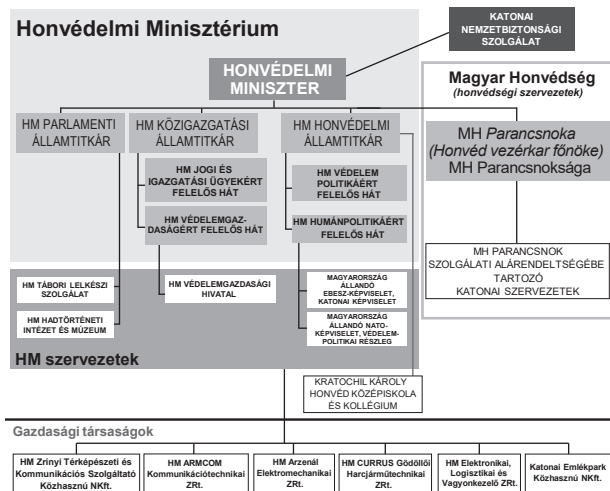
Honvédelmi Minisztérium

KATONAI NEMZETBIZTONSÁGI SZOLGÁLAT

HONVÉDELMI MINISZTER

Magyar Honvédség
(honvédségi szervezetek)

HM PARLAMENTI ÁLLAMTITKÁR

HM KÖZIGAZGATÁSI ÁLLAMTITKÁR

HM HONVÉDELMI ÁLLAMTITKÁR

MH Parancsnoka
(Honvéd vezérkar főnöke)
MH Parancsnoksága

HM JOGI ÉS IGAZGATÁSI ÜGYEKÉRT FELELŐS HÁT

HM VÉDELEM POLITIKAIÉRT FELELŐS HÁT

HM VÉDELEMGAZDASÁGÉRT FELELŐS HÁT

HM HUMÁNPOLITIKAIÉRT FELELŐS HÁT

MH PARANCSNOK SZOLGÁLATI ALÁRENDELTSÉGÉBE TARTOZÓ KATONAI SZERVEZETEK

HM TÁBORI LELKÉSZI SZOLGÁLAT

HM VÉDELEMGAZDASÁGI HIVATAL

MAGYARORSZÁG ÁLLANDÓ EBESZ-KÉPVISELET, KATONAI KÉPVISELET

HM HADTÖRTÉNETI INTÉZET ÉS MÚZEUM

MAGYARORSZÁG ÁLLANDÓ NATO-KÉPVISELET, VÉDELEMPOLITIKAI RÉSZLEG

HM szervezetek

KRATOCHIL KÁROLY HONVÉD KÖZÉPISKOLA ÉS KOLLÉGIUM

Gazdasági társaságok

HM Zrínyi Térképészeti és Kommunikációs Szolgáltató Közhasznú NKft.

HM ARMCOM Kommunikációtechnikai ZRt.

HM Arzenál Elektromechanikai ZRt.

HM CURRUS Gödöllői Harcjárműtechnikai ZRt.

HM Elektronikai, Logisztikai és Vagyonkezelő ZRt.

Katonai Emlékpark Közhasznú NKft.